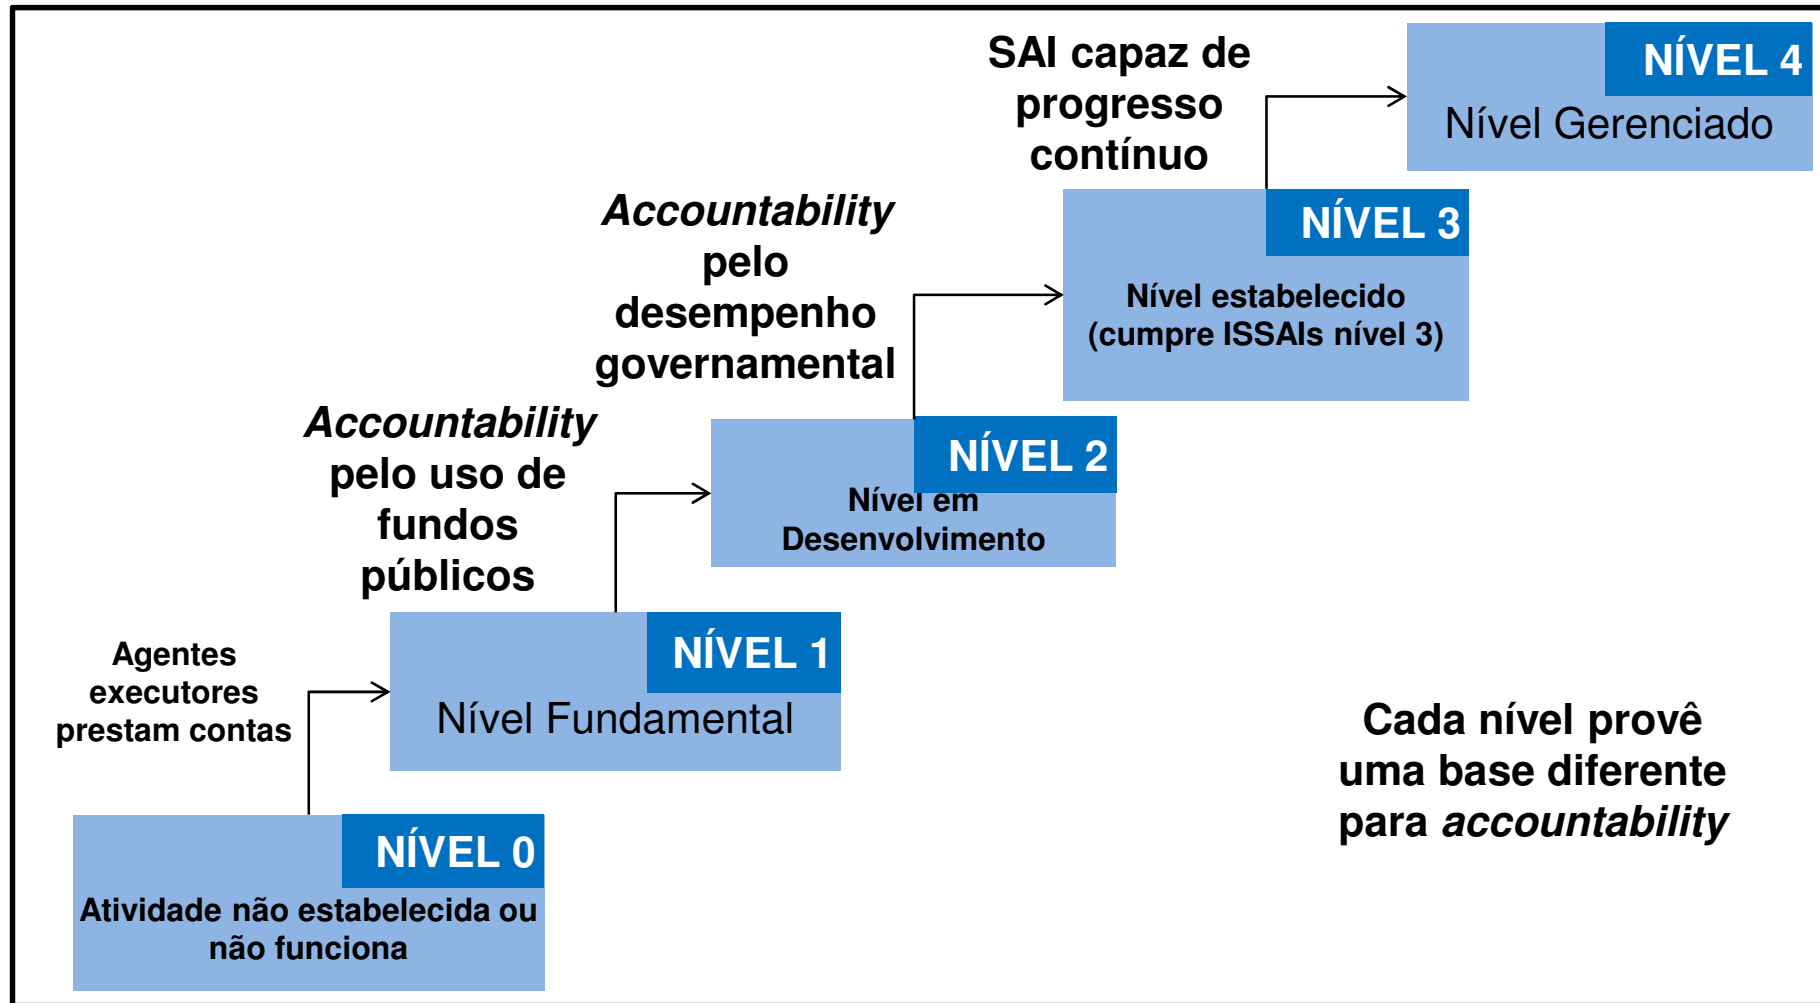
NÍVEL 0
Atividade não estabelecida ou não funciona

Agentes executores prestam contas

NÍVEL 1
Nível Fundamental

*Accountability* pelo uso de fundos públicos

NÍVEL 2
Nível em Desenvolvimento

*Accountability* pelo desempenho governamental

NÍVEL 3
Nível estabelecido (cumpre ISSAIs nível 3)

SAI capaz de progresso contínuo

NÍVEL 4
Nível Gerenciado

Cada nível provê uma base diferente para *accountability*